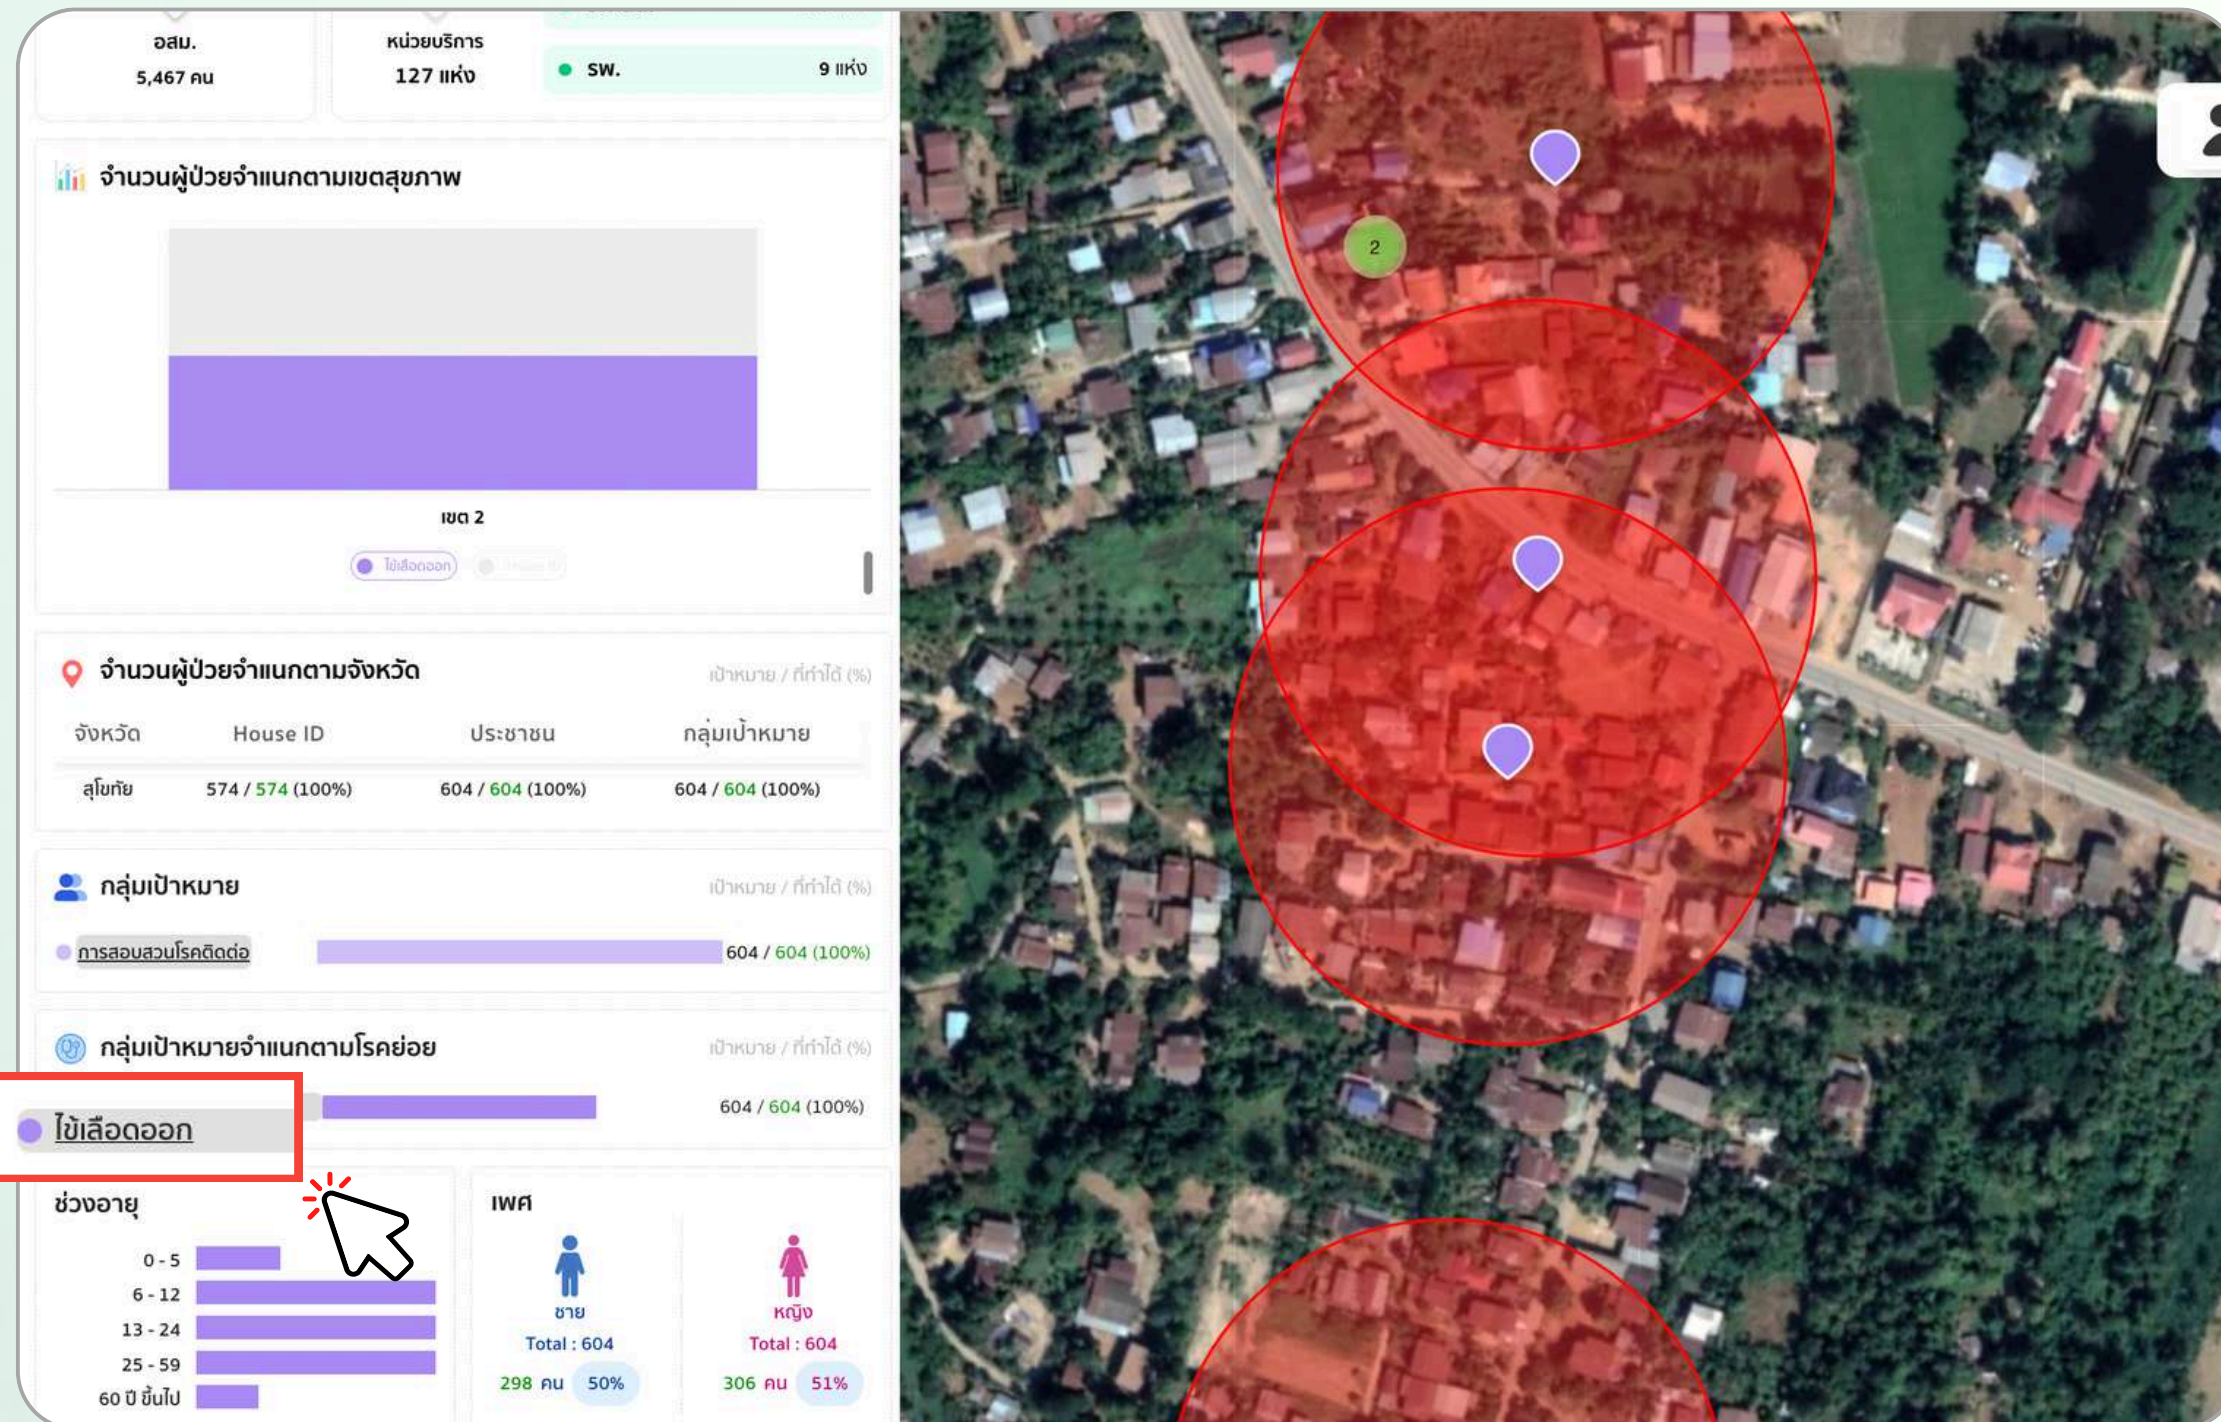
อสม.
5,467 คน

หน่วยบริการ
127 แห่ง

รพ. 9 แห่ง

จำนวนผู้ป่วยจำแนกตามเขตสุขภาพ

เขต 2

ไข้เลือดออก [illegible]

จำนวนผู้ป่วยจำแนกตามจังหวัด
เป้าหมาย / ที่ทำได้ (%)

| จังหวัด | House ID | ประชาชน | กลุ่มเป้าหมาย |
|---|---|---|---|
| สุโขทัย | 574 / 574 (100%) | 604 / 604 (100%) | 604 / 604 (100%) |

กลุ่มเป้าหมาย
เป้าหมาย / ที่ทำได้ (%)
การสอบสวนโรคติดต่อ 604 / 604 (100%)

กลุ่มเป้าหมายจำแนกตามโรคย่อย
เป้าหมาย / ที่ทำได้ (%)
ไข้เลือดออก 604 / 604 (100%)

ช่วงอายุ
0 - 5
6 - 12
13 - 24
25 - 59
60 ปี ขึ้นไป

เพศ
ชาย
Total : 604
298 คน 50%
หญิง
Total : 604
306 คน 51%

2